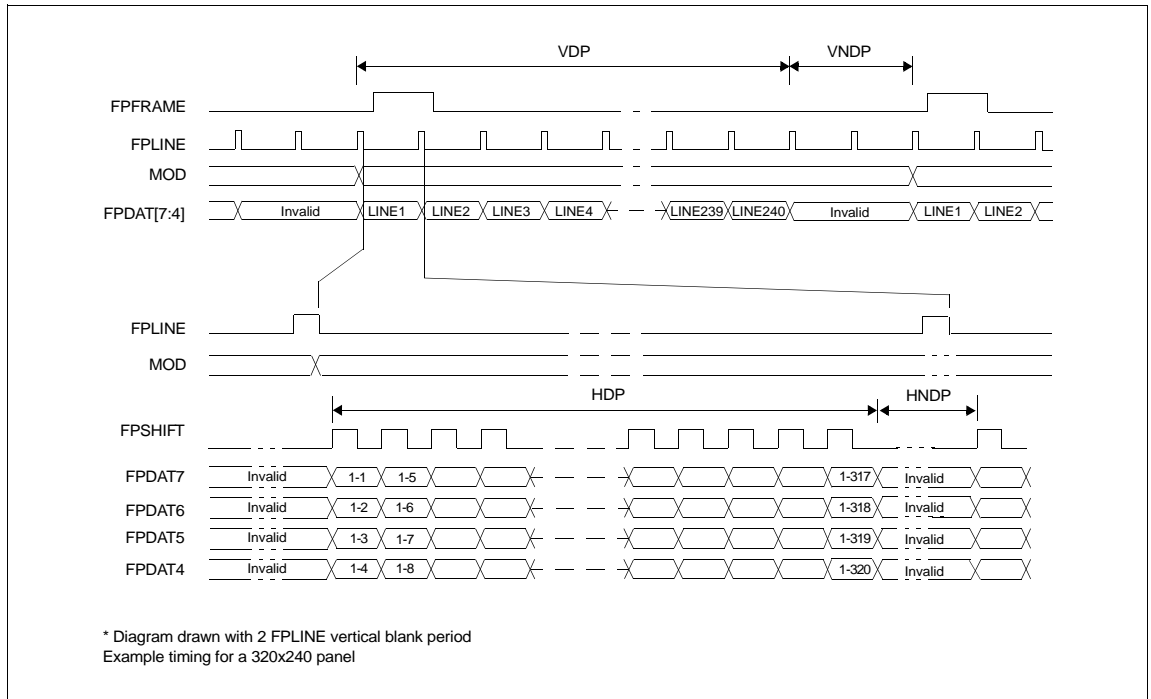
VDP
VNDP
FPFRAME
FPLINE
MOD
FPDAT[7:4]
Invalid
LINE1
LINE2
LINE3
LINE4
LINE239
LINE240
Invalid
LINE1
LINE2

FPLINE
MOD
HDP
HNDP
FPSHIFT
FPDAT7
Invalid
1-1
1-5
1-317
Invalid
FPDAT6
Invalid
1-2
1-6
1-318
Invalid
FPDAT5
Invalid
1-3
1-7
1-319
Invalid
FPDAT4
Invalid
1-4
1-8
1-320
Invalid

* Diagram drawn with 2 FPLINE vertical blank period
Example timing for a 320x240 panel